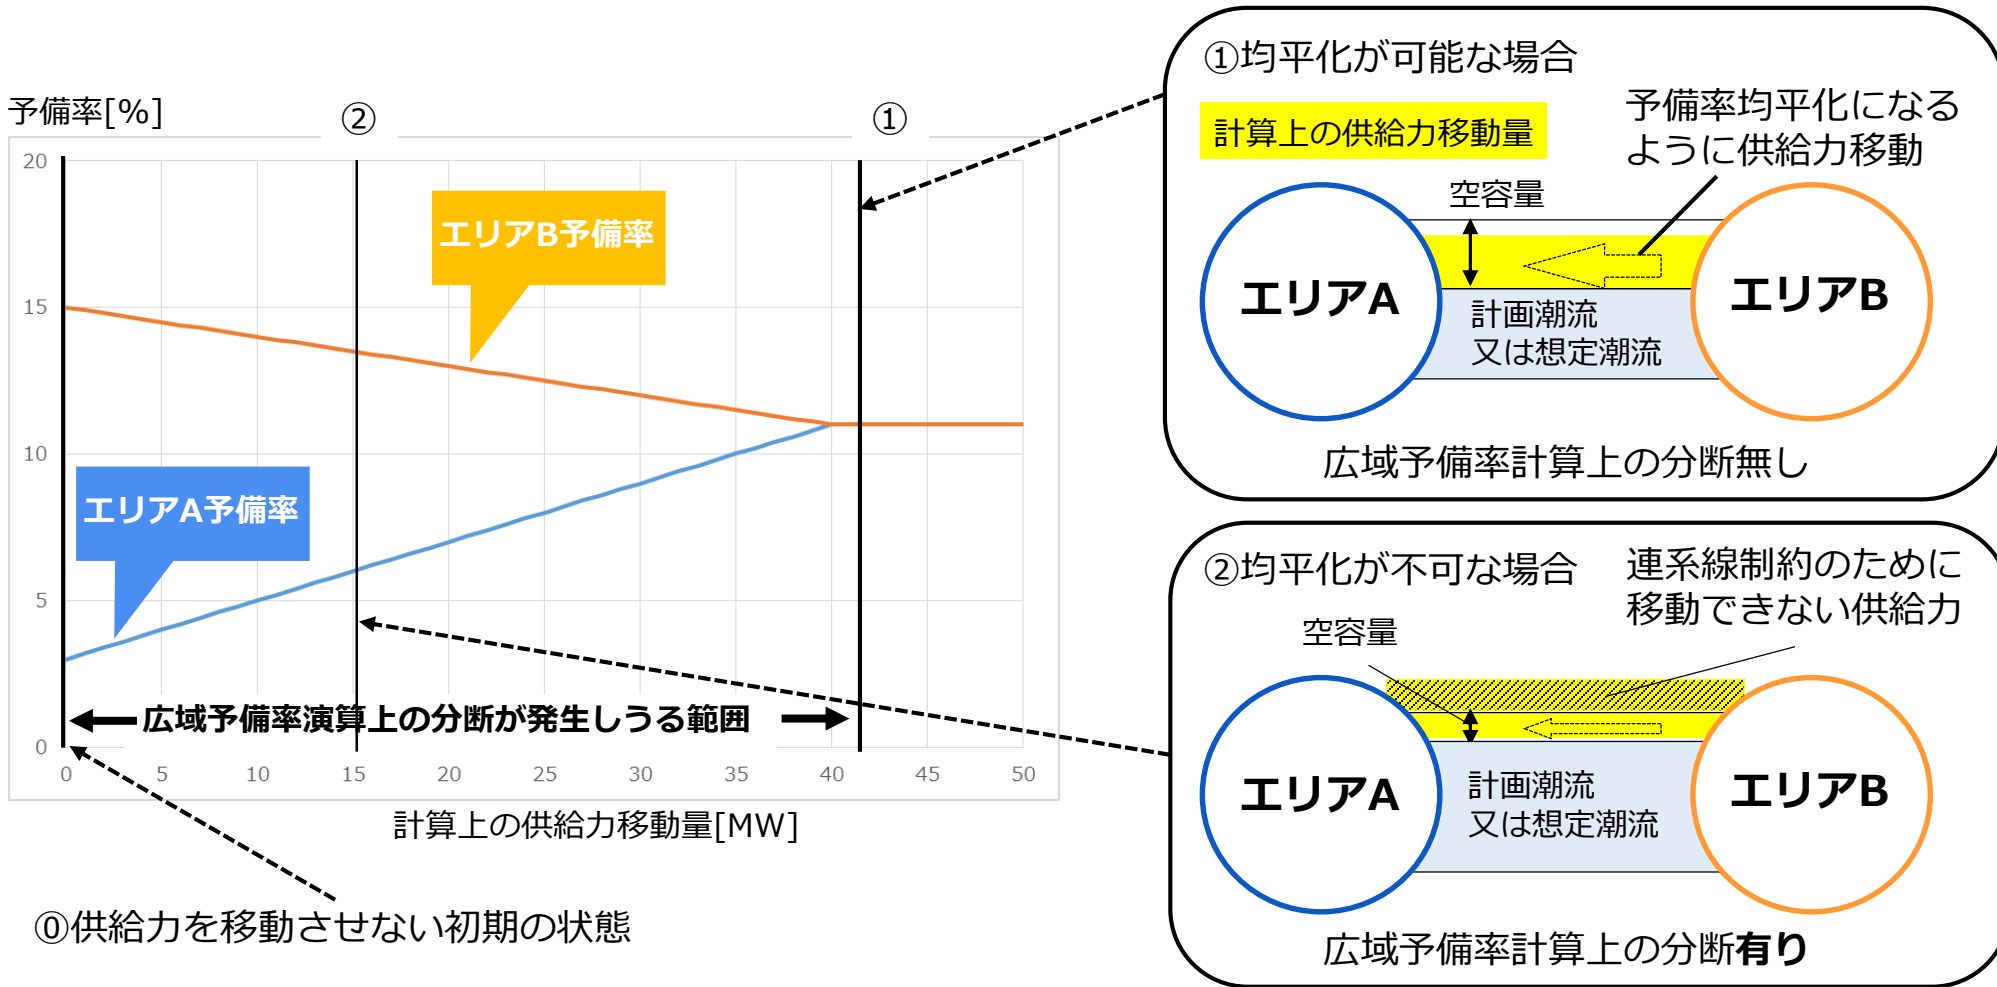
予備率[%]

②

①

20

15

10

5

0

エリアB予備率

エリアA予備率

広域予備率演算上の分断が発生しうる範囲

0 5 10 15 20 25 30 35 40 45 50

計算上の供給力移動量[MW]

⓪供給力を移動させない初期の状態

①均平化が可能な場合

計算上の供給力移動量

予備率均平化になるように供給力移動

空容量

エリアA

エリアB

計画潮流
又は想定潮流

広域予備率計算上の分断無し

②均平化が不可な場合

連系線制約のために移動できない供給力

空容量

エリアA

エリアB

計画潮流
又は想定潮流

広域予備率計算上の分断有り